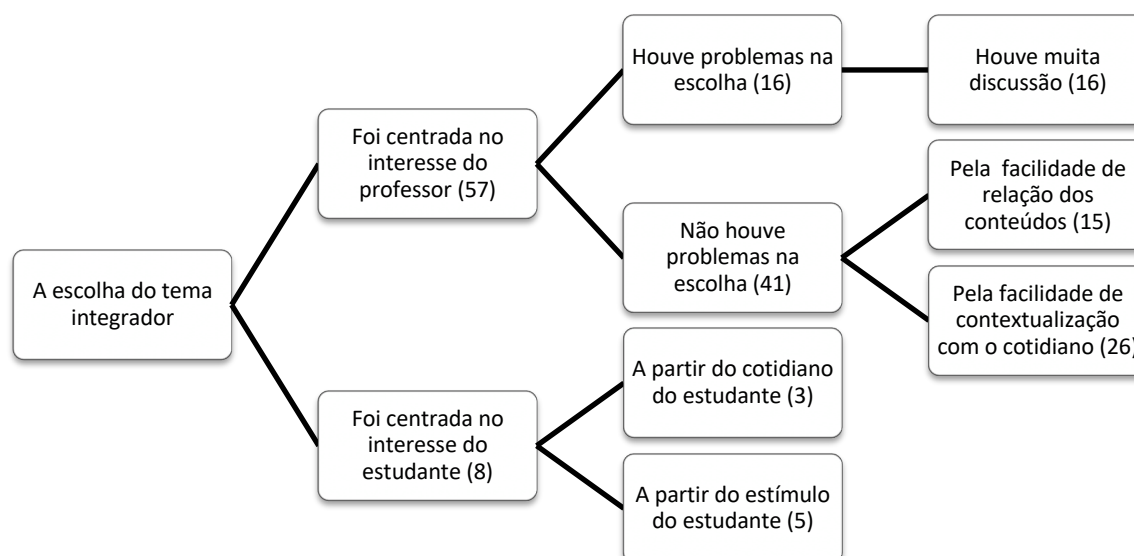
A escolha do tema integrador

Foi centrada no interesse do professor (57)

Houve problemas na escolha (16)

Houve muita discussão (16)

Não houve problemas na escolha (41)

Pela facilidade de relação dos conteúdos (15)

Pela facilidade de contextualização com o cotidiano (26)

Foi centrada no interesse do estudante (8)

A partir do cotidiano do estudante (3)

A partir do estímulo do estudante (5)